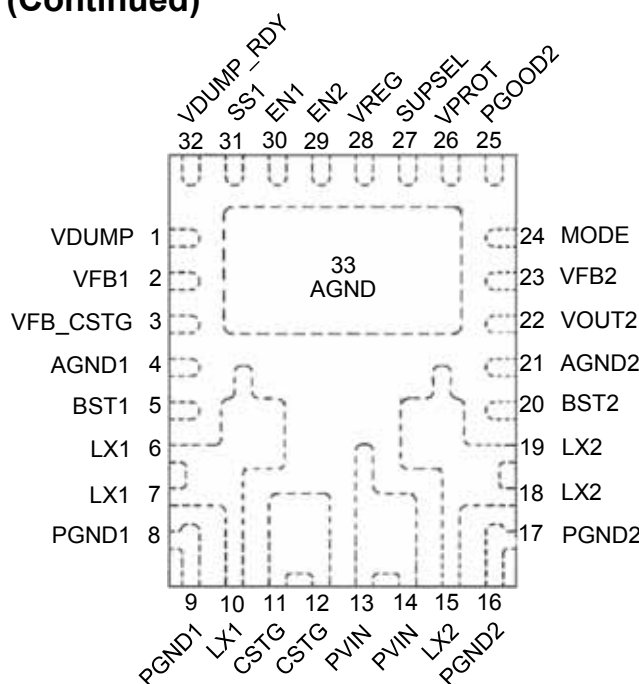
(Continued)

VDUMP_RDY SS1 EN1 EN2 VREG SUPSEL VPROT PGOOD2

32 31 30 29 28 27 26 25

VDUMP 1
VFB1 2
VFB_CSTG 3
AGND1 4
BST1 5
LX1 6
LX1 7
PGND1 8

33
AGND

24 MODE
23 VFB2
22 VOUT2
21 AGND2
20 BST2
19 LX2
18 LX2
17 PGND2

9 10 11 12 13 14 15 16

PGND1 LX1 CSTG CSTG PVIN PVIN LX2 PGND2